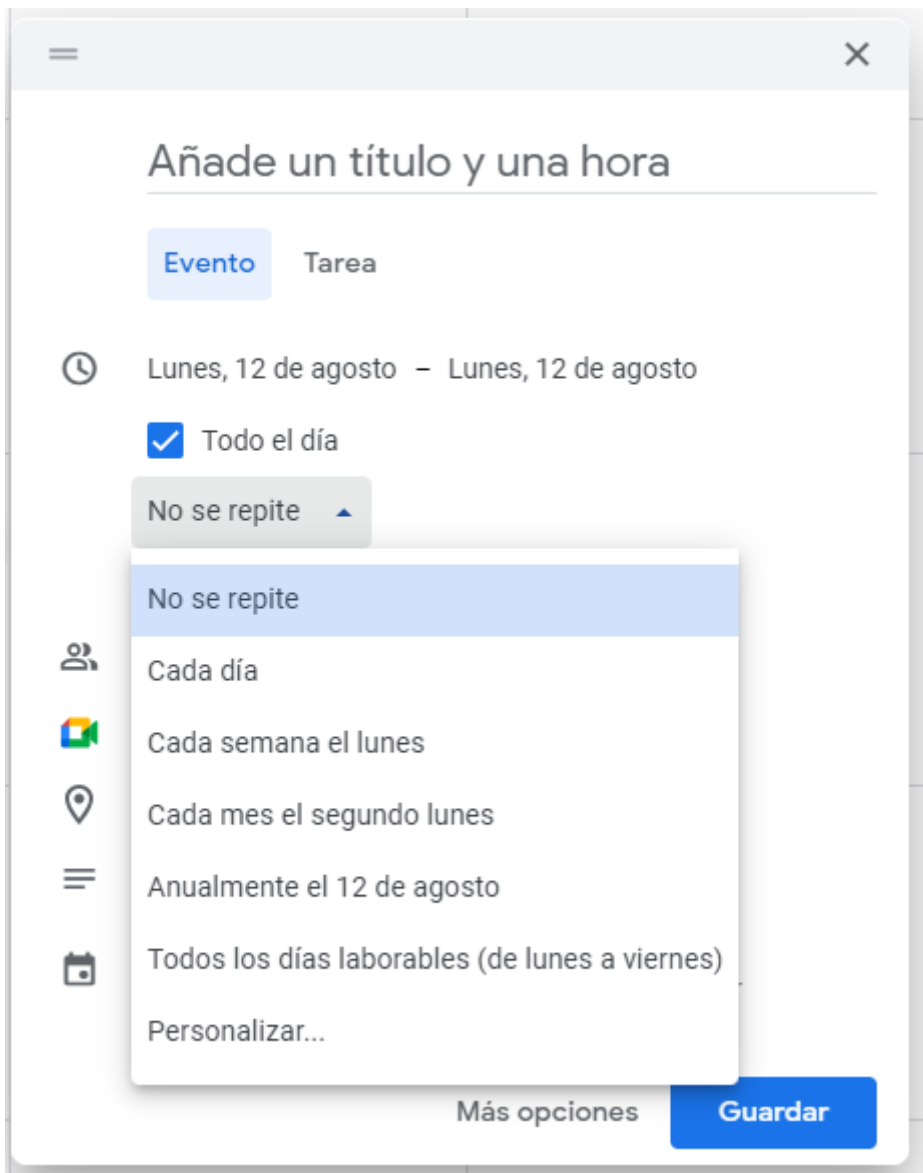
Añade un título y una hora

Evento Tarea

Lunes, 12 de agosto – Lunes, 12 de agosto

Todo el día

No se repite

No se repite
Cada día
Cada semana el lunes
Cada mes el segundo lunes
Anualmente el 12 de agosto
Todos los días laborables (de lunes a viernes)
Personalizar...

Más opciones Guardar